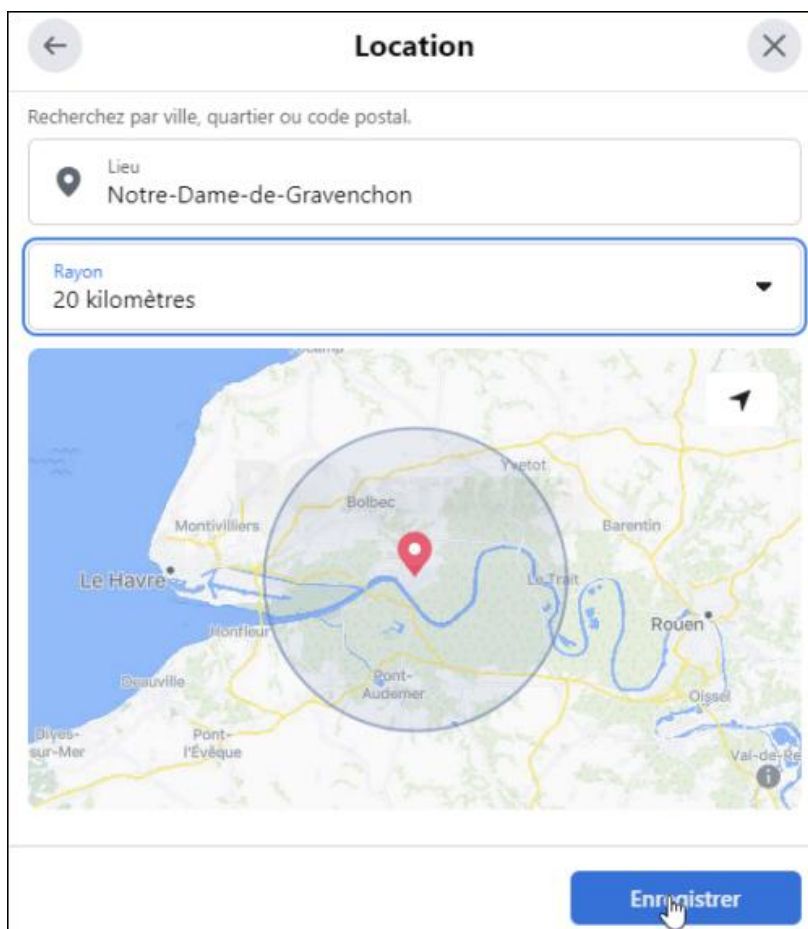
Location

Recherchez par ville, quartier ou code postal.

Lieu
Notre-Dame-de-Gravenchon

Rayon
20 kilomètres

Yvetot
Bolbec
Montivilliers
Barentin
Le Havre
Le Trait
Honfleur
Rouen
Deauville
Pont-Audemer
Oissel
Dives-sur-Mer
Pont-l'Évêque
Val-de-Re

En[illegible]istrer